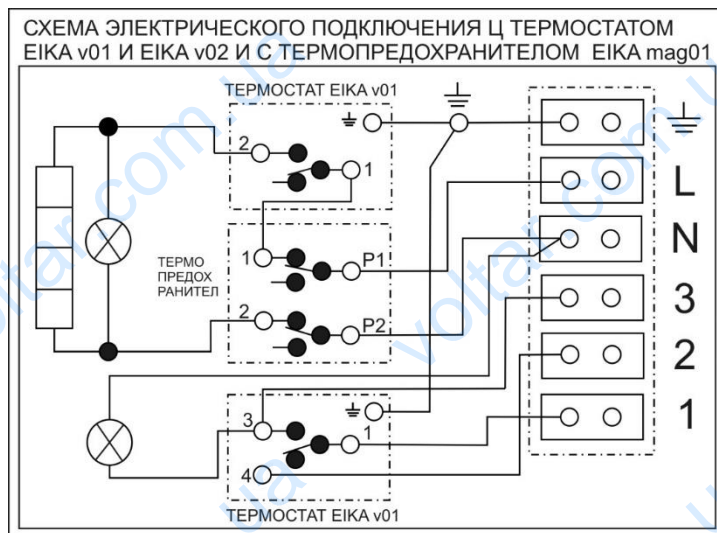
СХЕМА ЭЛЕКТРИЧЕСКОГО ПОДКЛЮЧЕНИЯ Ц ТЕРМОСТАТОМ EIKA v01 И EIKA v02 И С ТЕРМОПРЕДОХРАНИТЕЛОМ EIKA mag01

ТЕРМОСТАТ EIKA v01

2

1

ТЕРМО ПРЕДОХ РАНИТЕЛ

1

P1

2

P2

L

N

3

2

1

3

1

4

ТЕРМОСТАТ EIKA v01

voltar.com.ua